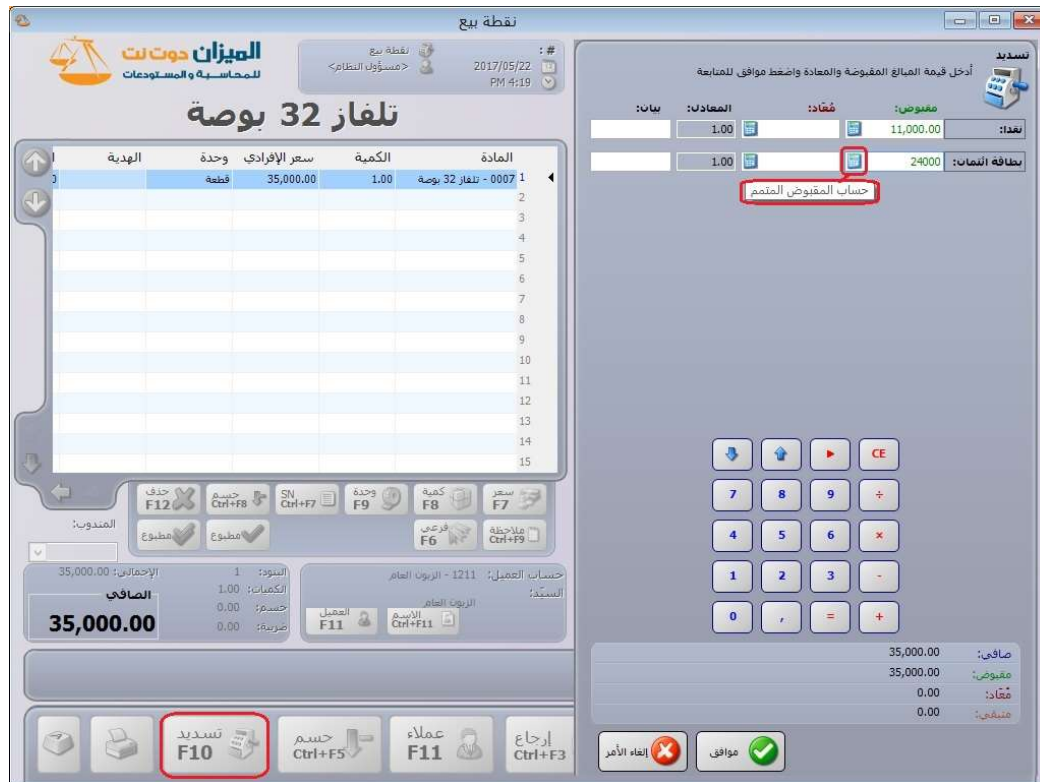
نقطة بيع

الميزان دوت نت
للمحاسبة والمستودعات

نقطة بيع
<مسؤول النظام>

#:
2017/05/22
PM 4:19

تلفاز 32 بوصة

| المادة | الكمية | سعر الإفرادي | وحدة | الهدية |
|---|---|---|---|---|
| 1 0007 - تلفاز 32 بوصة | 1.00 | 35,000.00 | قطعة | 0 |
| 2 | | | | |
| 3 | | | | |
| 4 | | | | |
| 5 | | | | |
| 6 | | | | |
| 7 | | | | |
| 8 | | | | |
| 9 | | | | |
| 10 | | | | |
| 11 | | | | |
| 12 | | | | |
| 13 | | | | |
| 14 | | | | |
| 15 | | | | |

سعر F7
كمية F8
وحدة F9
SN Ctrl+F7
حسم Ctrl+F8
حذف F12

ملاحظة Ctrl+F9
فرعي F6
مطبوع
مطبوع

المندوب:

حساب العميل: 1211 - الزبون العام
السيد:
الزبون العام
الاسم Ctrl+F11
العميل F11

البنود: 1
الكميات: 1.00
خصم: 0.00
ضريبة: 0.00
الإجمالي: 35,000.00
الصافي
35,000.00

إرجاع Ctrl+F3
عملاء F11
حسم Ctrl+F5
تسديد F10

تسديد
أدخل قيمة المبالغ المقبوضة والمعادة واضغط موافق للمتابعة

مقبوض: مُعاد: المعادل: بيان:
نقدا: 11,000.00 1.00
بطاقة ائتمان: 24000 1.00
حساب المقبوض المتمم

CE ► ▲ ▼
÷ 9 8 7
× 6 5 4
- 3 2 1
+ = , 0

صافي: 35,000.00
مقبوض: 35,000.00
مُعاد: 0.00
متبقي: 0.00

موافق
إلغاء الأمر